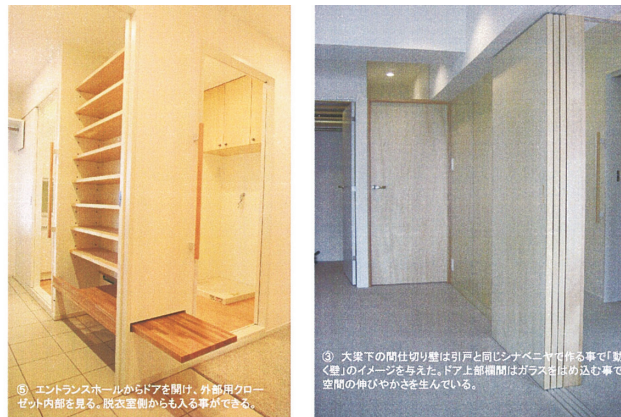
⑤ エントランスホールからドアを開け、外部用クローゼット内部を見る。脱衣室側からも入る事ができる。

③ 大梁下の間仕切り壁は引戸と同じシナベニヤで作る事で「動く壁」のイメージを与えた。ドア上部欄間はガラスをはめ込む事で空間の伸びやかさを生んでいる。